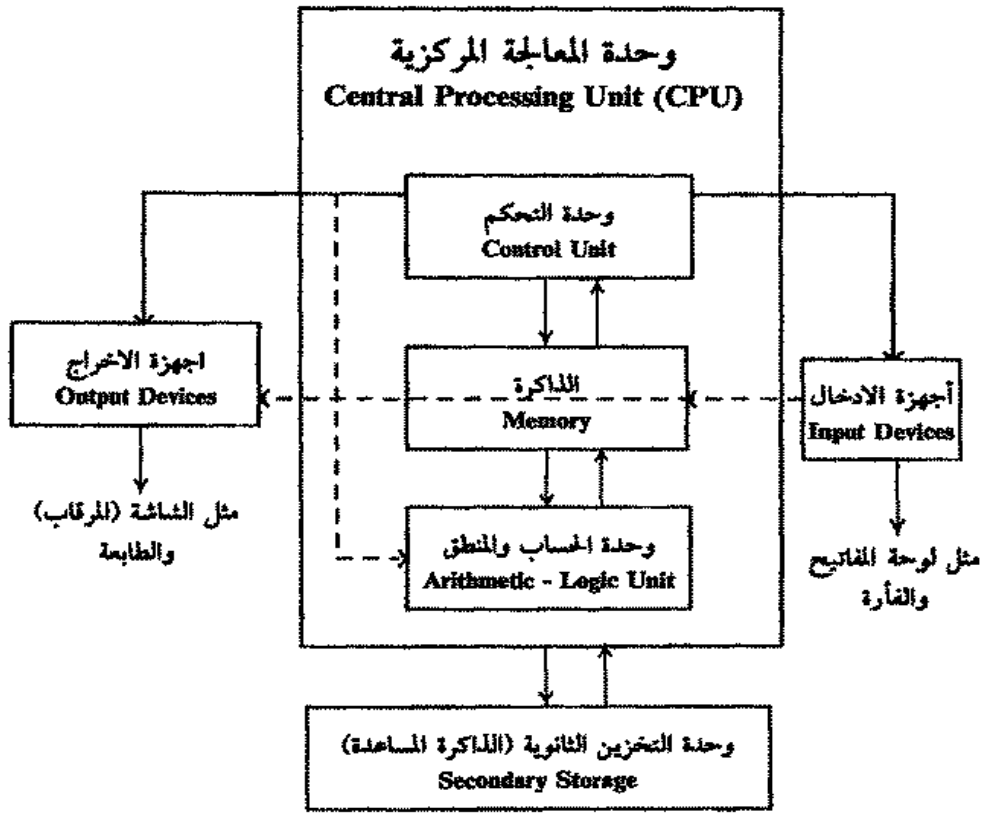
وحدة المعالجة المركزية
Central Processing Unit (CPU)

وحدة التحكم
Control Unit

اجهزة الاخراج
Output Devices

الذاكرة
Memory

أجهزة الادخال
Input Devices

مثل الشاشة (المرقاب) والطابعة

وحدة الحساب والمنطق
Arithmetic - Logic Unit

مثل لوحة المفاتيح والفأرة

وحدة التخزين الثانوية (الذاكرة المساعدة)
Secondary Storage